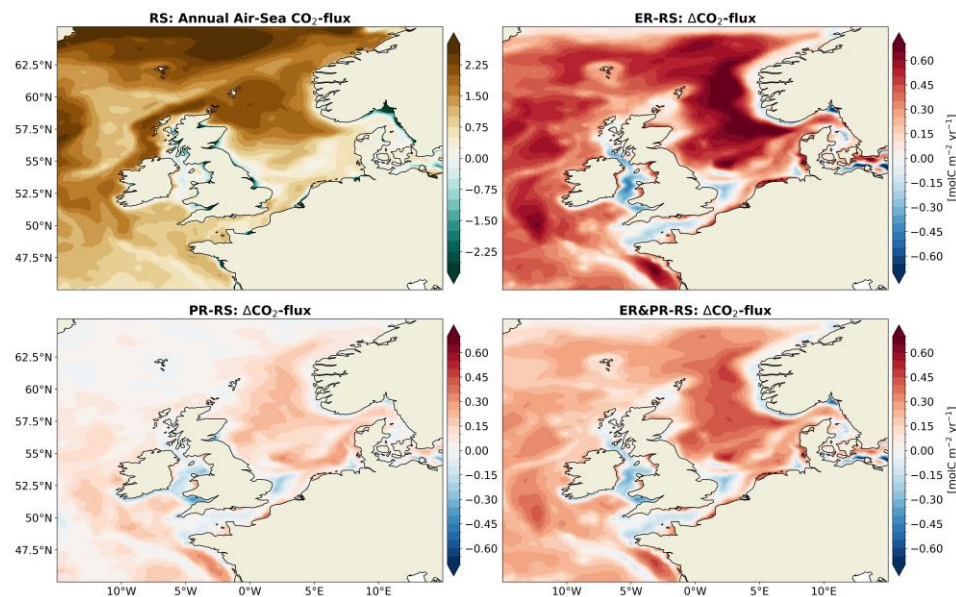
RS: Annual Air-Sea $CO_2$-flux

62.5°N
60°N
57.5°N
55°N
52.5°N
50°N
47.5°N

2.25
1.50
0.75
0.00
-0.75
-1.50
-2.25

ER-RS: $\Delta CO_2$-flux

0.60
0.45
0.30
0.15
0.00
-0.15
-0.30
-0.45
-0.60

[molC $m^{-2}$ $yr^{-1}$]

PR-RS: $\Delta CO_2$-flux

62.5°N
60°N
57.5°N
55°N
52.5°N
50°N
47.5°N

0.60
0.45
0.30
0.15
0.00
-0.15
-0.30
-0.45
-0.60

10°W
5°W
0°W
5°E
10°E

ER&PR-RS: $\Delta CO_2$-flux

0.60
0.45
0.30
0.15
0.00
-0.15
-0.30
-0.45
-0.60

[molC $m^{-2}$ $yr^{-1}$]

10°W
5°W
0°W
5°E
10°E